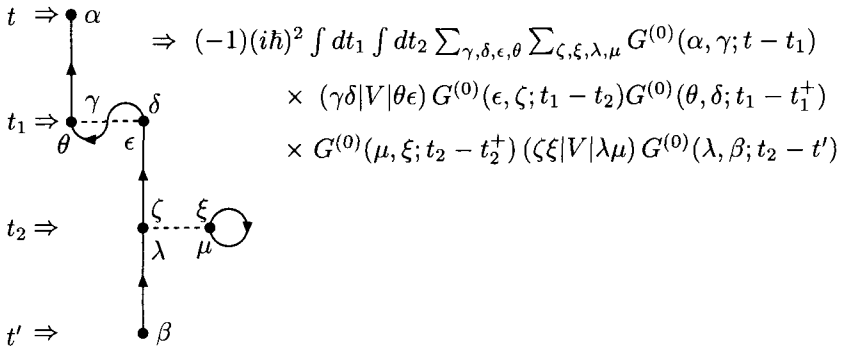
$t \Rightarrow$ $\alpha$

$t_1 \Rightarrow$ $\gamma$ $\delta$ $\theta$ $\epsilon$

$t_2 \Rightarrow$ $\zeta$ $\xi$ $\lambda$ $\mu$

$t' \Rightarrow$ $\beta$

$\Rightarrow \; (-1)(i\hbar)^2 \int dt_1 \int dt_2 \sum_{\gamma,\delta,\epsilon,\theta} \sum_{\zeta,\xi,\lambda,\mu} G^{(0)}(\alpha,\gamma;t-t_1)$

$\times \; (\gamma\delta|V|\theta\epsilon)\, G^{(0)}(\epsilon,\zeta;t_1-t_2) G^{(0)}(\theta,\delta;t_1-t_1^+)$

$\times \; G^{(0)}(\mu,\xi;t_2-t_2^+)\,(\zeta\xi|V|\lambda\mu)\, G^{(0)}(\lambda,\beta;t_2-t')$